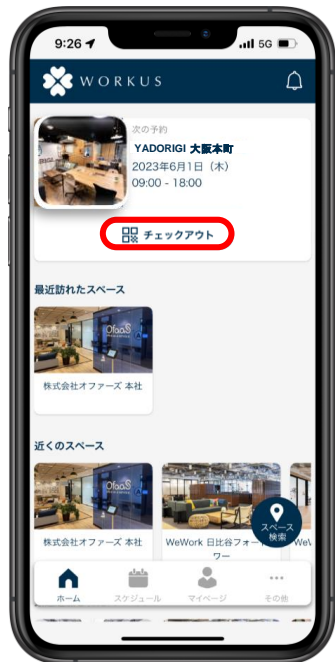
9:26
5G

WORKUS

次の予約
YADORIGI 大阪本町
2023年6月1日（木）
09:00 - 18:00

チェックアウト

最近訪れたスペース

株式会社オファーズ 本社

近くのスペース

株式会社オファーズ 本社

WeWork 日比谷フォートワー

We

スペース検索

ホーム
スケジュール
マイページ
その他